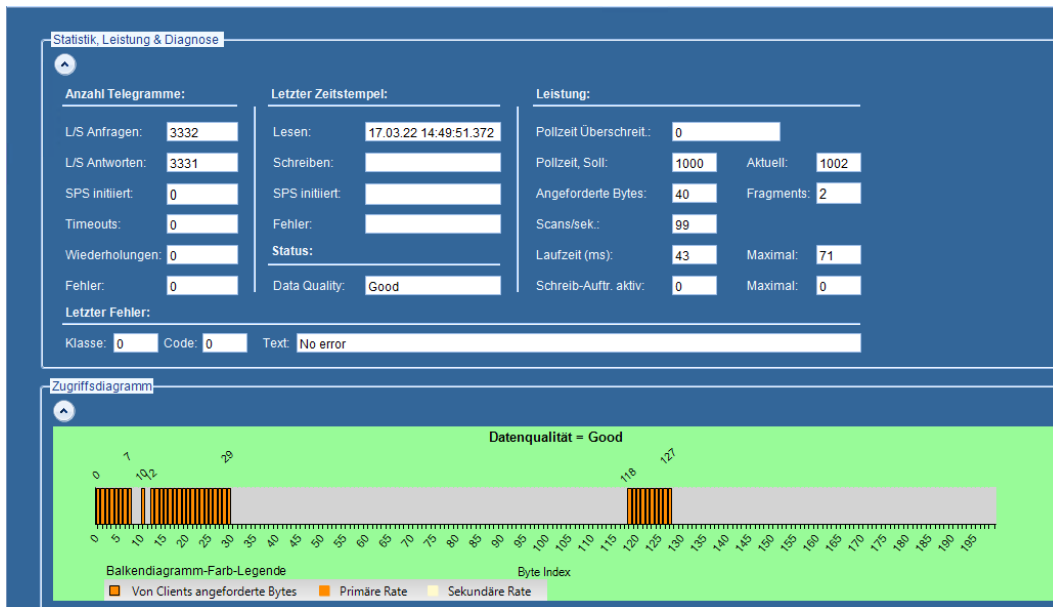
Statistik, Leistung & Diagnose

Anzahl Telegramme:

L/S Anfragen: 3332

L/S Antworten: 3331

SPS initiiert: 0

Timeouts: 0

Wiederholungen: 0

Fehler: 0

Letzter Zeitstempel:

Lesen: 17.03.22 14:49:51.372

Schreiben:

SPS initiiert:

Fehler:

Status:

Data Quality: Good

Leistung:

Pollzeit Überschreit.: 0

Pollzeit, Soll: 1000 Aktuell: 1002

Angeforderte Bytes: 40 Fragments: 2

Scans/sek.: 99

Laufzeit (ms): 43 Maximal: 71

Schreib-Auftr. aktiv: 0 Maximal: 0

Letzter Fehler:

Klasse: 0 Code: 0 Text: No error

Zugriffsdiagramm

Datenqualität = Good

0 7 10 12 29 118 127

0 5 10 15 20 25 30 35 40 45 50 55 60 65 70 75 80 85 90 95 100 105 110 115 120 125 130 135 140 145 150 155 160 165 170 175 180 185 190 195

Balkendiagramm-Farb-Legende

Byte Index

Von Clients angeforderte Bytes Primäre Rate Sekundäre Rate